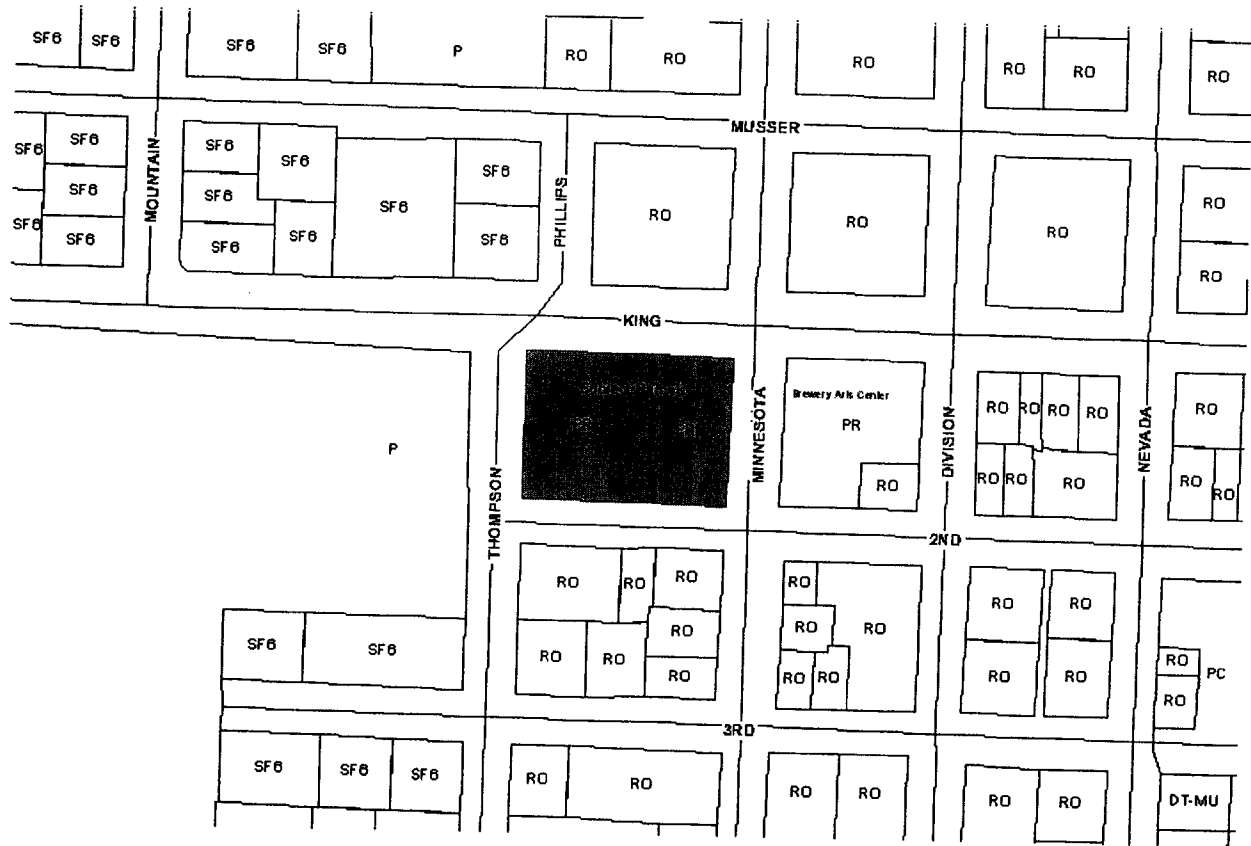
SF6 SF6 SF6 SF6 P RO RO RO RO RO RO

MUSSER

SF6 SF6 SF6 SF6 SF6 SF6 SF6 SF6 SF6 SF6 SF6 SF6

MOUNTAIN

PHILLIPS

RO RO RO RO RO

KING

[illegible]

Brewery Arts Center

PR

RO

RO RO RO RO RO RO RO RO RO RO

P

THOMPSON

MINNESOTA

DIVISION

NEVADA

2ND

RO RO RO RO RO RO RO RO RO RO RO RO RO RO RO RO RO

SF6 SF6

RO RO PC

3RD

SF6 SF6 SF6 RO RO RO RO RO RO DT-MU